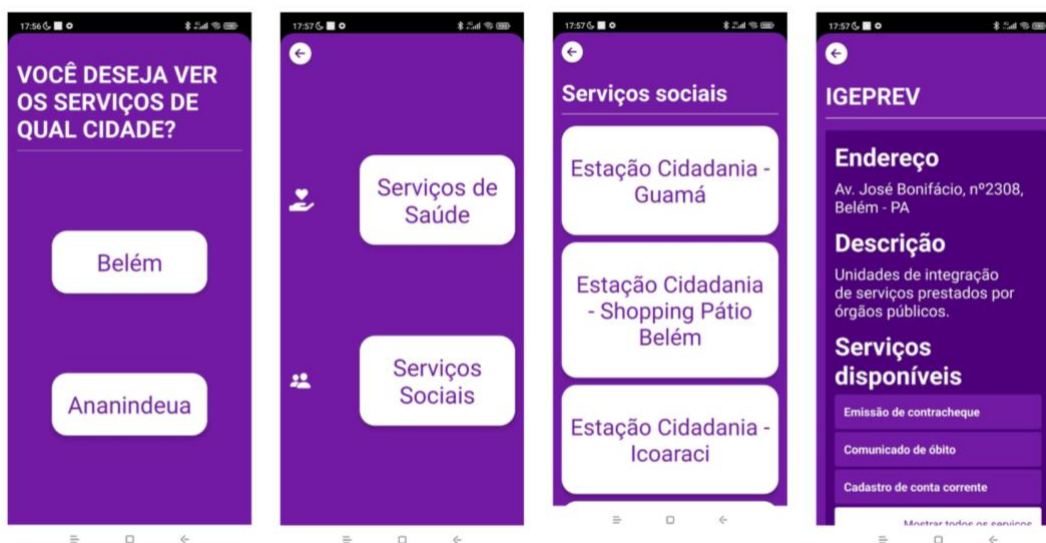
17:56

VOCÊ DESEJA VER OS SERVIÇOS DE QUAL CIDADE?

Belém

Ananindeua

17:57

Serviços de Saúde

Serviços Sociais

17:57

Serviços sociais

Estação Cidadania - Guamá

Estação Cidadania - Shopping Pátio Belém

Estação Cidadania - Icoaraci

17:57

IGEPREV

Endereço

Av. José Bonifácio, nº2308, Belém - PA

Descrição

Unidades de integração de serviços prestados por órgãos públicos.

Serviços disponíveis

Emissão de contracheque

Comunicado de óbito

Cadastro de conta corrente

Mostrar todos os serviços